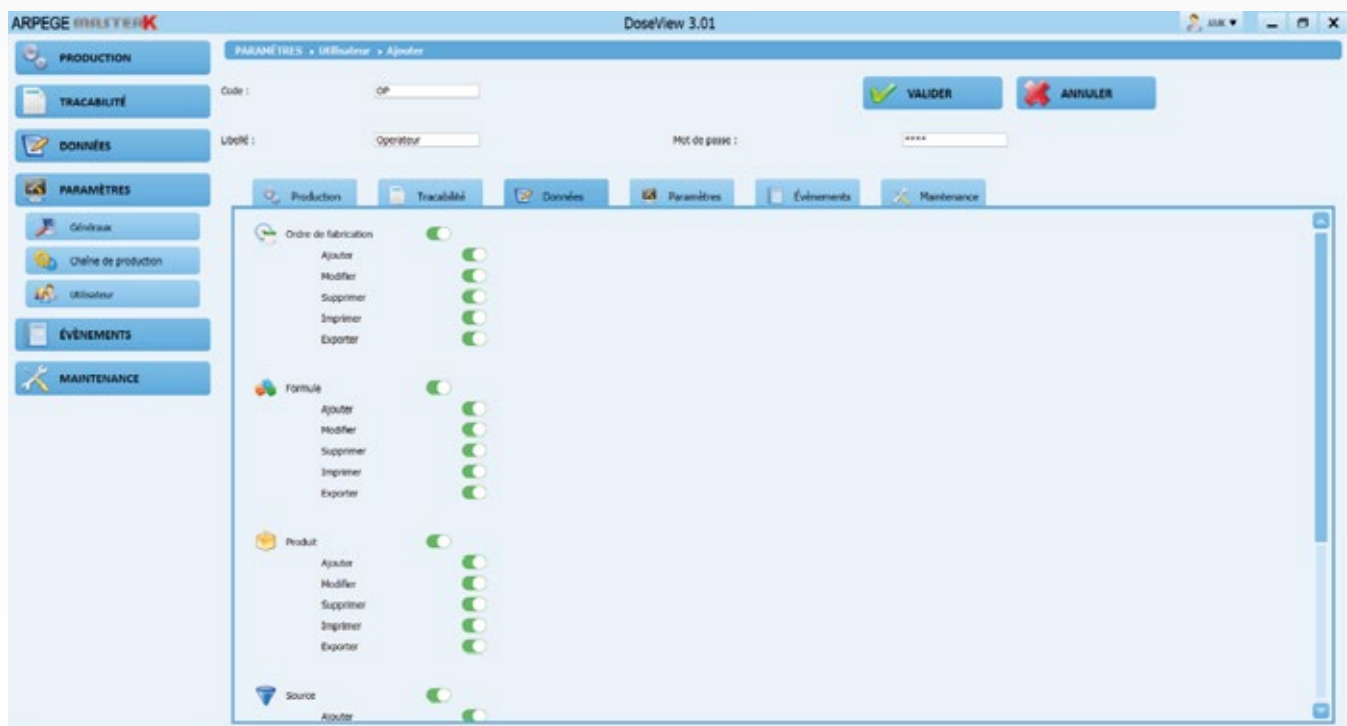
ARPEGE MASTERK

DoseView 3.01

ARK ▾

PRODUCTION

TRACABILITÉ

DONNÉES

PARAMÈTRES

Généraux

Chaîne de production

Utilisateur

ÉVÈNEMENTS

MAINTENANCE

PARAMÈTRES ▸ Utilisateur ▸ Ajouter

Code : OP

VALIDER

ANNULER

Libellé : Operateur

Mot de passe : ****

Production

Tracabilité

Données

Paramètres

Évènements

Maintenance

Ordre de fabrication
Ajouter
Modifier
Supprimer
Imprimer
Exporter

Formule
Ajouter
Modifier
Supprimer
Imprimer
Exporter

Produit
Ajouter
Modifier
Supprimer
Imprimer
Exporter

Source
Ajouter